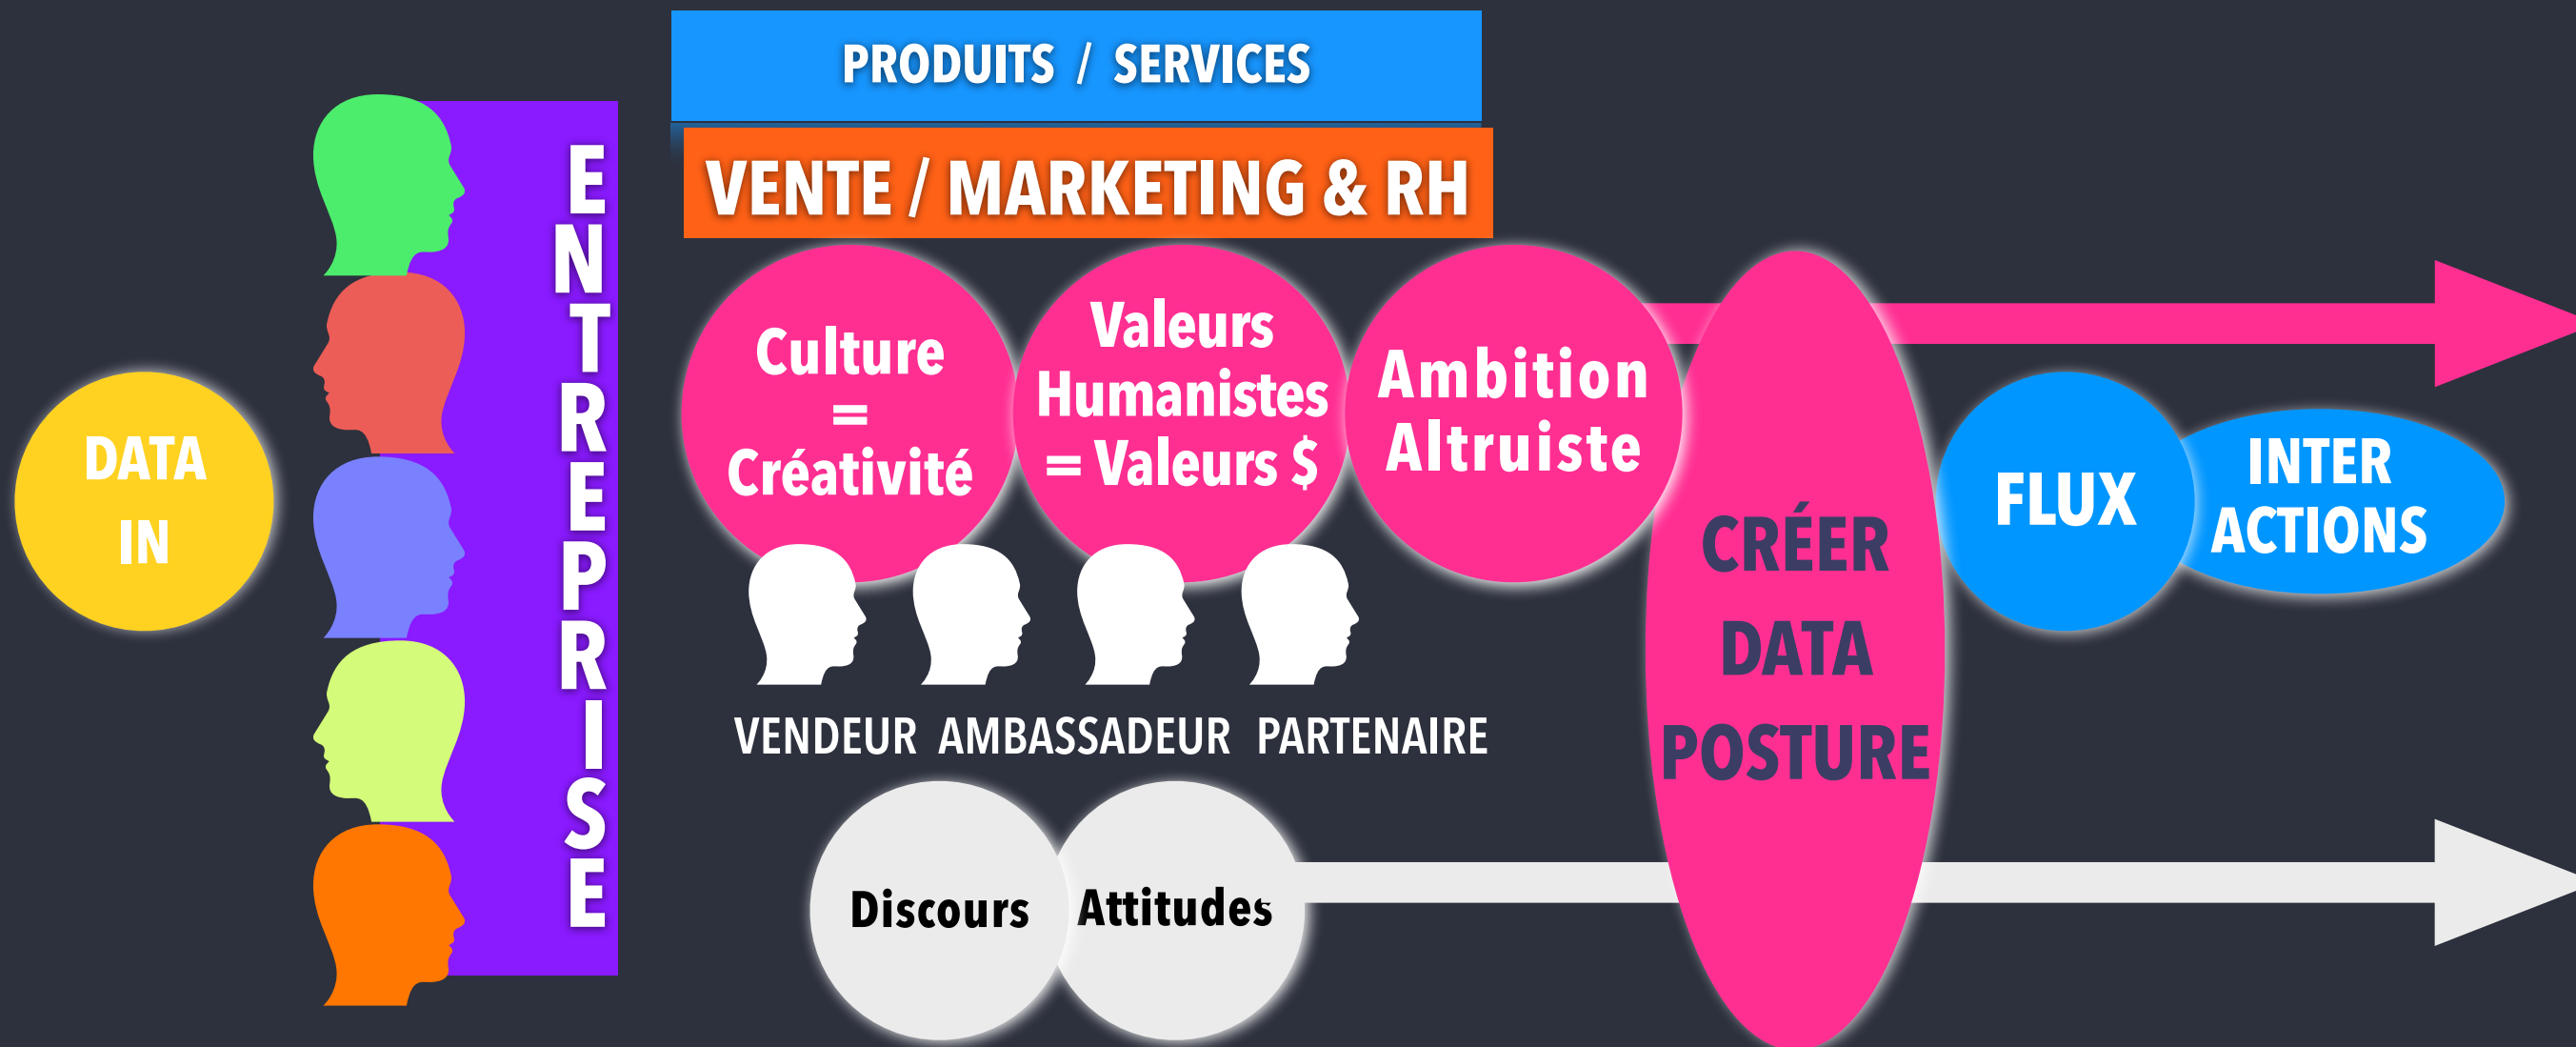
PRODUITS / SERVICES

VENTE / MARKETING & RH

DATA IN

ENTREPRISE

Culture = Créativité

Valeurs Humanistes = Valeurs $

Ambition Altruiste

VENDEUR AMBASSADEUR PARTENAIRE

Discours

Attitudes

CRÉER DATA POSTURE

FLUX

INTER ACTIONS